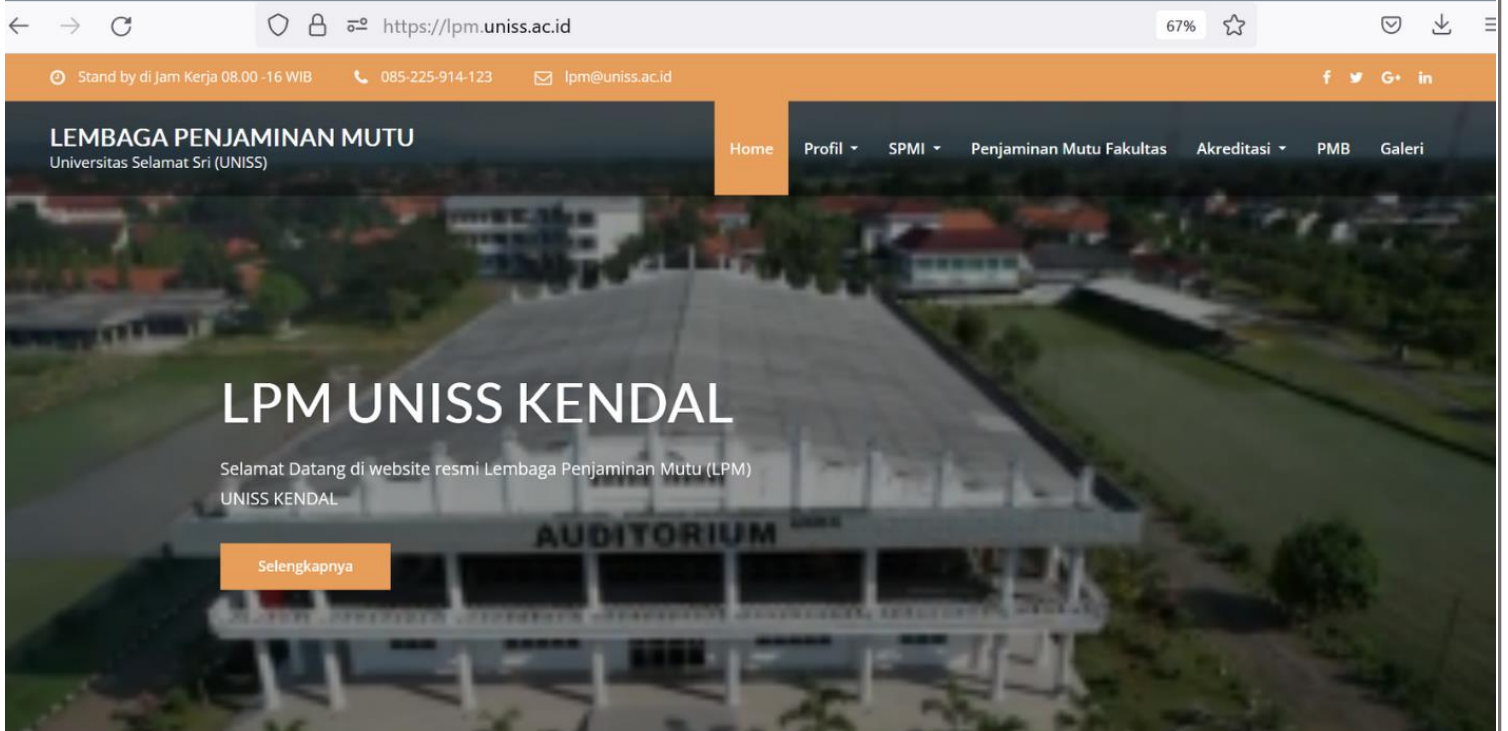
https://lpm.uniss.ac.id 67%

Stand by di Jam Kerja 08.00 -16 WIB 085-225-914-123 lpm@uniss.ac.id

f G+ in

LEMBAGA PENJAMINAN MUTU
Universitas Selamat Sri (UNISS)

Home Profil SPMI Penjaminan Mutu Fakultas Akreditasi PMB Galeri

LPM UNISS KENDAL

Selamat Datang di website resmi Lembaga Penjaminan Mutu (LPM) UNISS KENDAL

Selengkapnya

AUDITORIUM